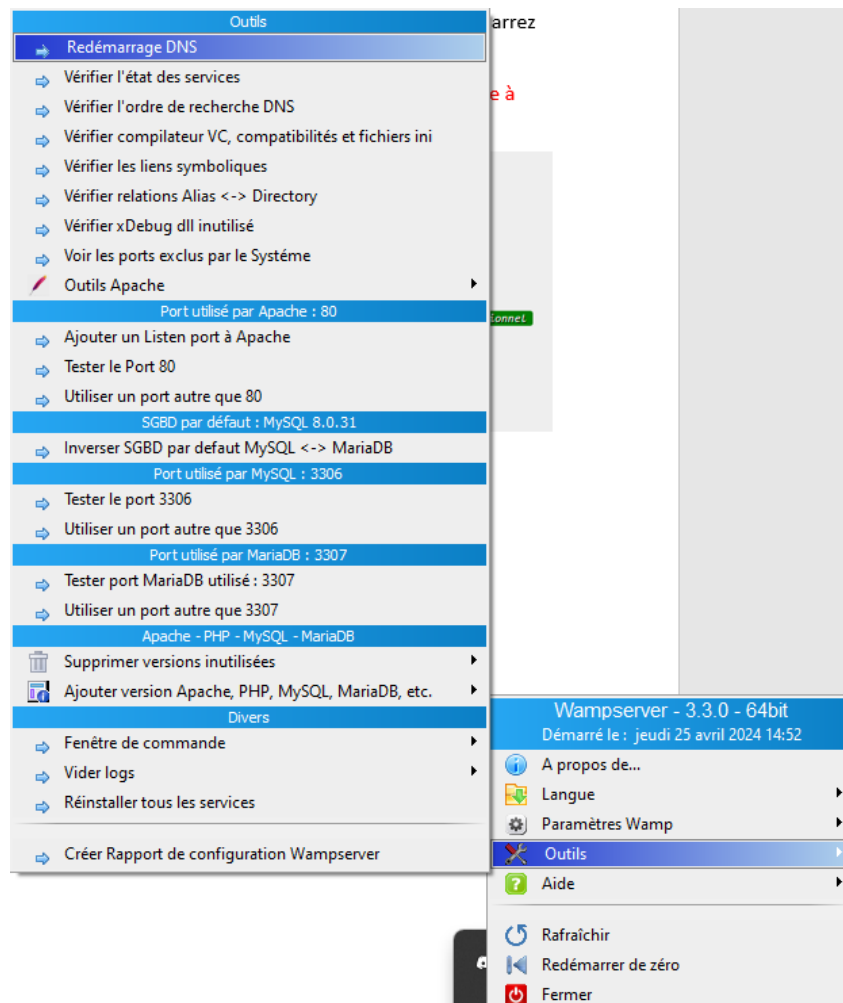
Outils
Redémarrage DNS
Vérifier l'état des services
Vérifier l'ordre de recherche DNS
Vérifier compilateur VC, compatibilités et fichiers ini
Vérifier les liens symboliques
Vérifier relations Alias <-> Directory
Vérifier xDebug dll inutilisé
Voir les ports exclus par le Systéme
Outils Apache
Port utilisé par Apache : 80
Ajouter un Listen port à Apache
Tester le Port 80
Utiliser un port autre que 80
SGBD par défaut : MySQL 8.0.31
Inverser SGBD par defaut MySQL <-> MariaDB
Port utilisé par MySQL : 3306
Tester le port 3306
Utiliser un port autre que 3306
Port utilisé par MariaDB : 3307
Tester port MariaDB utilisé : 3307
Utiliser un port autre que 3307
Apache - PHP - MySQL - MariaDB
Supprimer versions inutilisées
Ajouter version Apache, PHP, MySQL, MariaDB, etc.
Divers
Fenêtre de commande
Vider logs
Réinstaller tous les services
Créer Rapport de configuration Wampserver

arrez
e à
ionnel

Wampserver - 3.3.0 - 64bit
Démarré le : jeudi 25 avril 2024 14:52
A propos de...
Langue
Paramètres Wamp
Outils
Aide
Rafraîchir
Redémarrer de zéro
Fermer